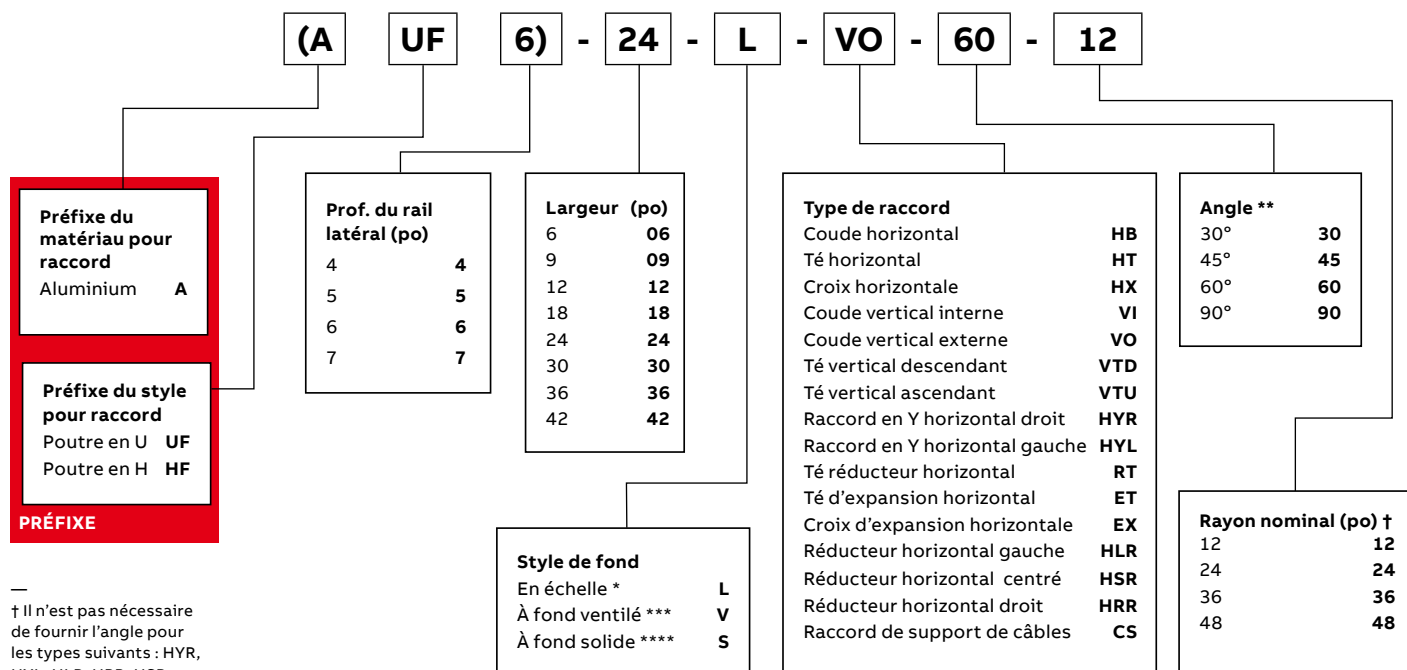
(A UF 6) - 24 - L - VO - 60 - 12

Préfixe du matériau pour raccord
Aluminium **A**

Préfixe du style pour raccord
Poutre en U **UF**
Poutre en H **HF**

PRÉFIXE

Prof. du rail latéral (po)

| | |
|---|---|
| 4 | **4** |
| 5 | **5** |
| 6 | **6** |
| 7 | **7** |

Largeur (po)

| | |
|---|---|
| 6 | **06** |
| 9 | **09** |
| 12 | **12** |
| 18 | **18** |
| 24 | **24** |
| 30 | **30** |
| 36 | **36** |
| 42 | **42** |

Type de raccord

| | |
|---|---|
| Coude horizontal | **HB** |
| Té horizontal | **HT** |
| Croix horizontale | **HX** |
| Coude vertical interne | **VI** |
| Coude vertical externe | **VO** |
| Té vertical descendant | **VTD** |
| Té vertical ascendant | **VTU** |
| Raccord en Y horizontal droit | **HYR** |
| Raccord en Y horizontal gauche | **HYL** |
| Té réducteur horizontal | **RT** |
| Té d'expansion horizontal | **ET** |
| Croix d'expansion horizontale | **EX** |
| Réducteur horizontal gauche | **HLR** |
| Réducteur horizontal centré | **HSR** |
| Réducteur horizontal droit | **HRR** |
| Raccord de support de câbles | **CS** |

Angle **

| | |
|---|---|
| 30° | **30** |
| 45° | **45** |
| 60° | **60** |
| 90° | **90** |

Rayon nominal (po) †

| | |
|---|---|
| 12 | **12** |
| 24 | **24** |
| 36 | **36** |
| 48 | **48** |

Style de fond

| | |
|---|---|
| En échelle * | **L** |
| À fond ventilé *** | **V** |
| À fond solide **** | **S** |

—
† Il n'est pas nécessaire de fournir l'angle pour les types suivants : HYR, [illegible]